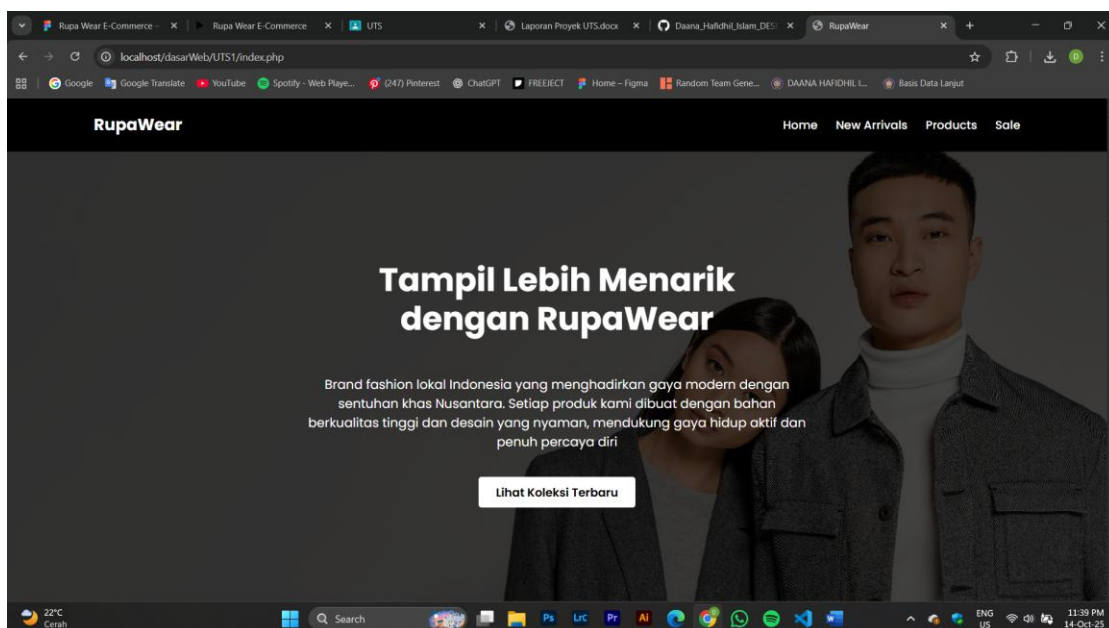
Rupa Wear E-Commerce - ×
Rupa Wear E-Commerce ×
UTS ×
Laporan Proyek UTS.docx ×
Daana_Hafidhil_Islam_DESI ×
RupaWear ×

localhost/dasarWeb/UTS1/index.php

Google | Google Translate | YouTube | Spotify - Web Playe... | (247) Pinterest | ChatGPT | FREEJECT | Home – Figma | Random Team Gene... | DAANA HAFIDHIL I... | Basis Data Lanjut

RupaWear

Home New Arrivals Products Sale

Tampil Lebih Menarik dengan RupaWear

Brand fashion lokal Indonesia yang menghadirkan gaya modern dengan sentuhan khas Nusantara. Setiap produk kami dibuat dengan bahan berkualitas tinggi dan desain yang nyaman, mendukung gaya hidup aktif dan penuh percaya diri

Lihat Koleksi Terbaru

22°C
Cerah

Search

ENG
US

11:39 PM
14-Oct-25